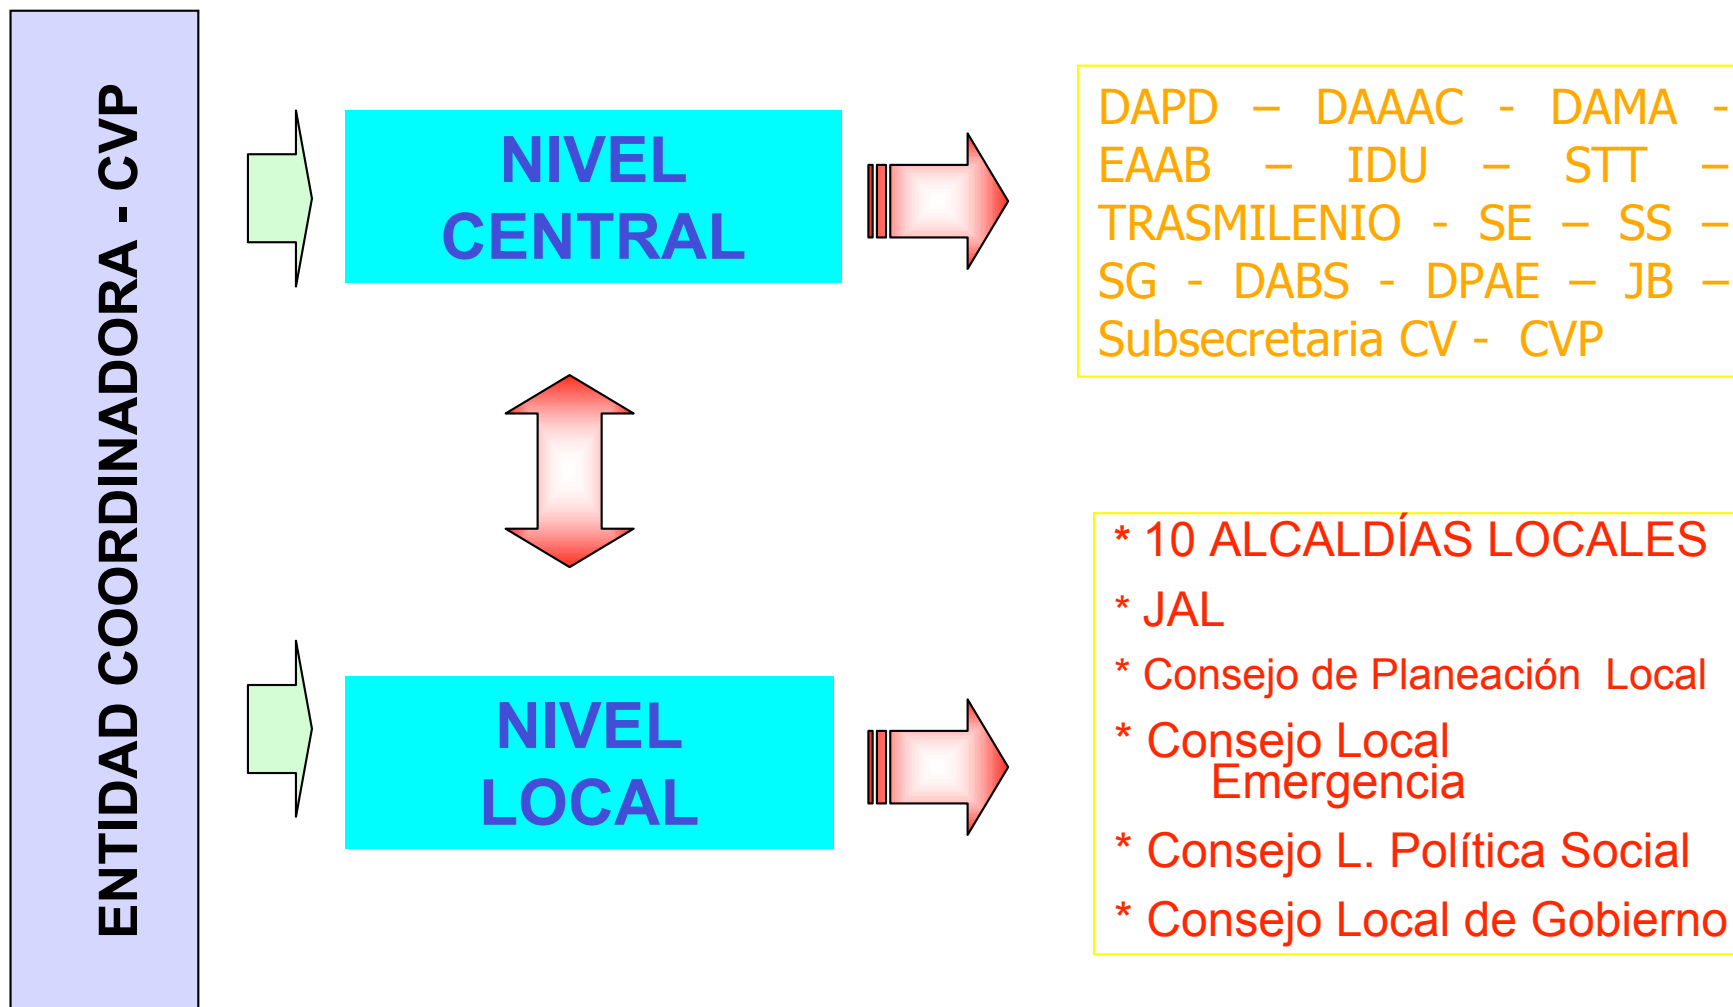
ENTIDAD COORDINADORA - CVP

NIVEL CENTRAL

DAPD – DAAAC - DAMA - EAAB – IDU – STT – TRASMILENIO - SE – SS – SG - DABS - DPAE – JB – Subsecretaria CV - CVP

NIVEL LOCAL

* 10 ALCALDÍAS LOCALES
* JAL
* Consejo de Planeación Local
* Consejo Local Emergencia
* Consejo L. Política Social
* Consejo Local de Gobierno